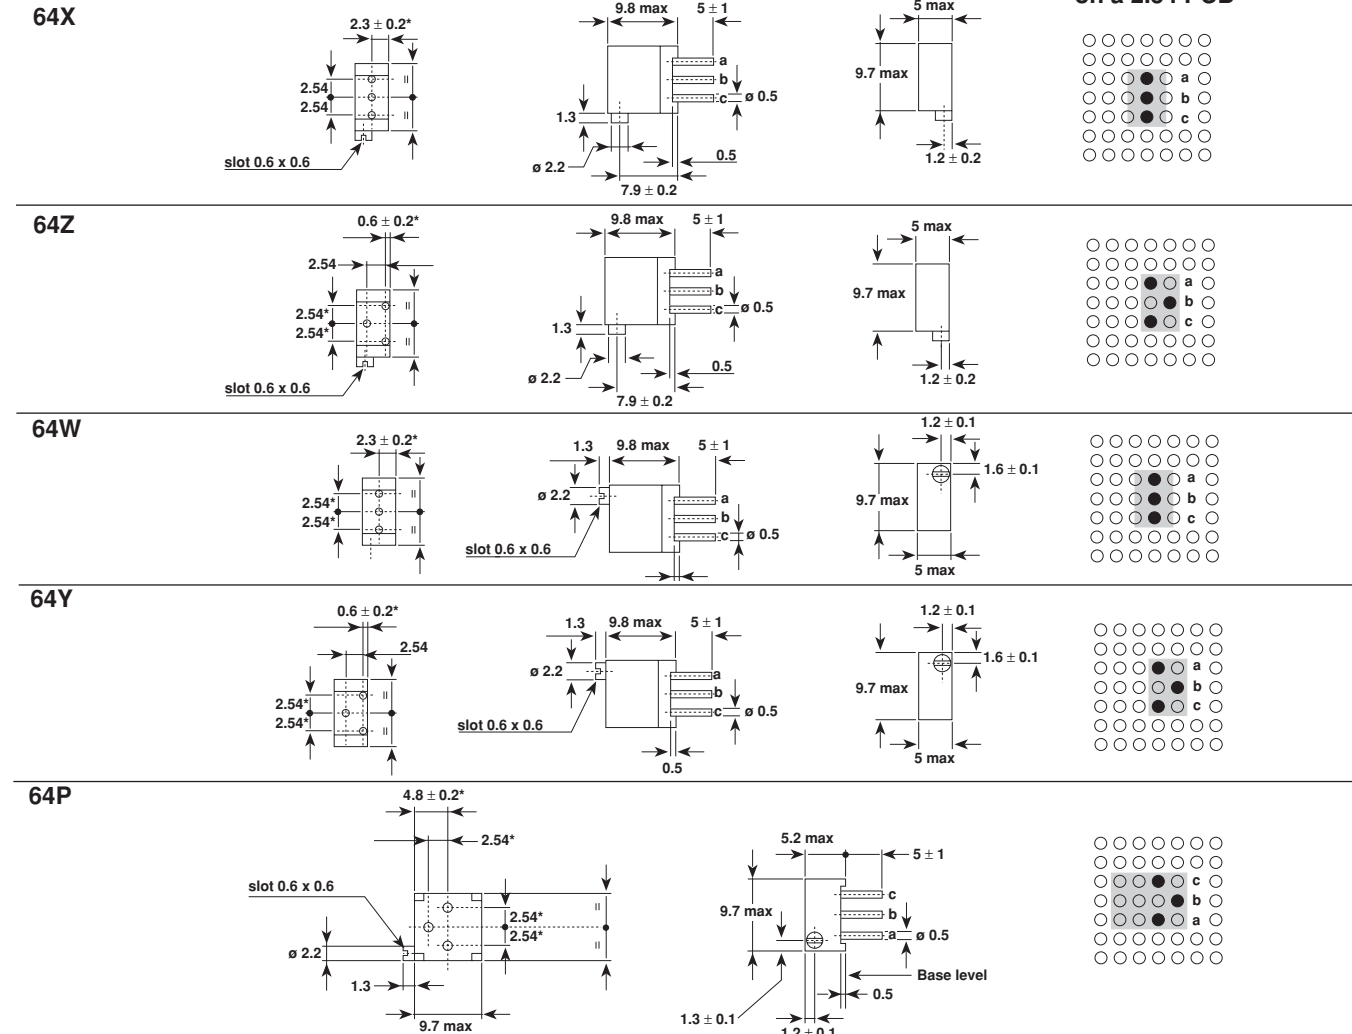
64X

2.3 ± 0.2*
2.54
2.54
slot 0.6 x 0.6

9.8 max
5 ± 1
a
b
c
ø 0.5
1.3
ø 2.2
0.5
7.9 ± 0.2

5 max
9.7 max
1.2 ± 0.2

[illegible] 2.54 PCB
a
b
c

64Z

0.6 ± 0.2*
2.54
2.54*
2.54*
slot 0.6 x 0.6

9.8 max
5 ± 1
a
b
c
ø 0.5
1.3
ø 2.2
0.5
7.9 ± 0.2

5 max
9.7 max
1.2 ± 0.2

a
b
c

64W

2.3 ± 0.2*
2.54*
2.54*

1.3
9.8 max
5 ± 1
ø 2.2
a
b
c
ø 0.5
slot 0.6 x 0.6

1.2 ± 0.1
1.6 ± 0.1
9.7 max
5 max

a
b
c

64Y

0.6 ± 0.2*
2.54
2.54*
2.54*

1.3
9.8 max
5 ± 1
ø 2.2
a
b
c
ø 0.5
slot 0.6 x 0.6
0.5

1.2 ± 0.1
1.6 ± 0.1
9.7 max
5 max

a
b
c

64P

4.8 ± 0.2*
2.54*
slot 0.6 x 0.6
2.54*
2.54*
ø 2.2
1.3
9.7 max

5.2 max
5 ± 1
c
b
9.7 max
a
ø 0.5
Base level
0.5
1.3 ± 0.1
1.2 ± 0.1

c
b
a